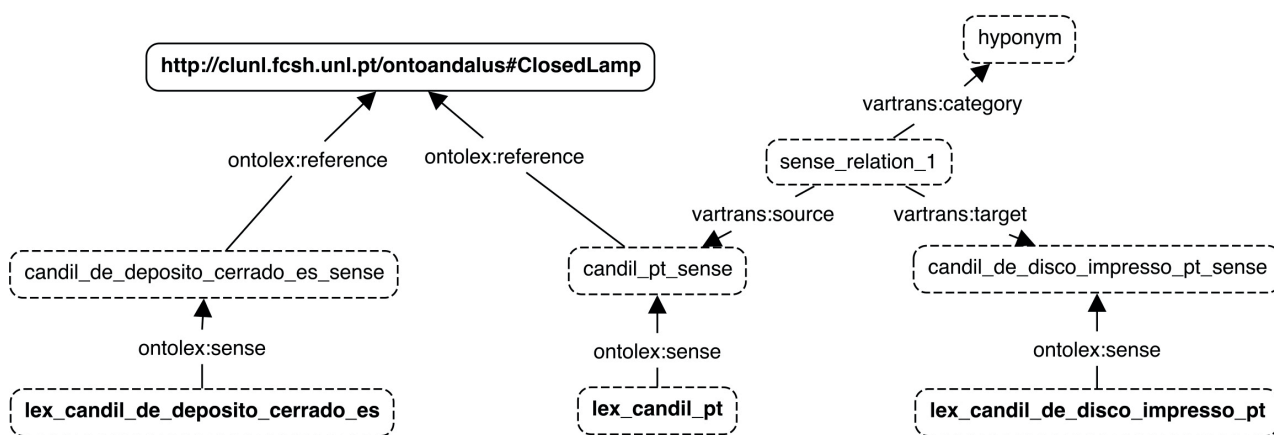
hyponym

http://clunl.fcsh.unl.pt/ontoandalus#ClosedLamp

vartrans:category

ontolex:reference

ontolex:reference

sense_relation_1

vartrans:source

vartrans:target

candil_de_deposito_cerrado_es_sense

candil_pt_sense

candil_de_disco_impresso_pt_sense

ontolex:sense

ontolex:sense

ontolex:sense

lex_candil_de_deposito_cerrado_es

lex_candil_pt

lex_candil_de_disco_impresso_pt